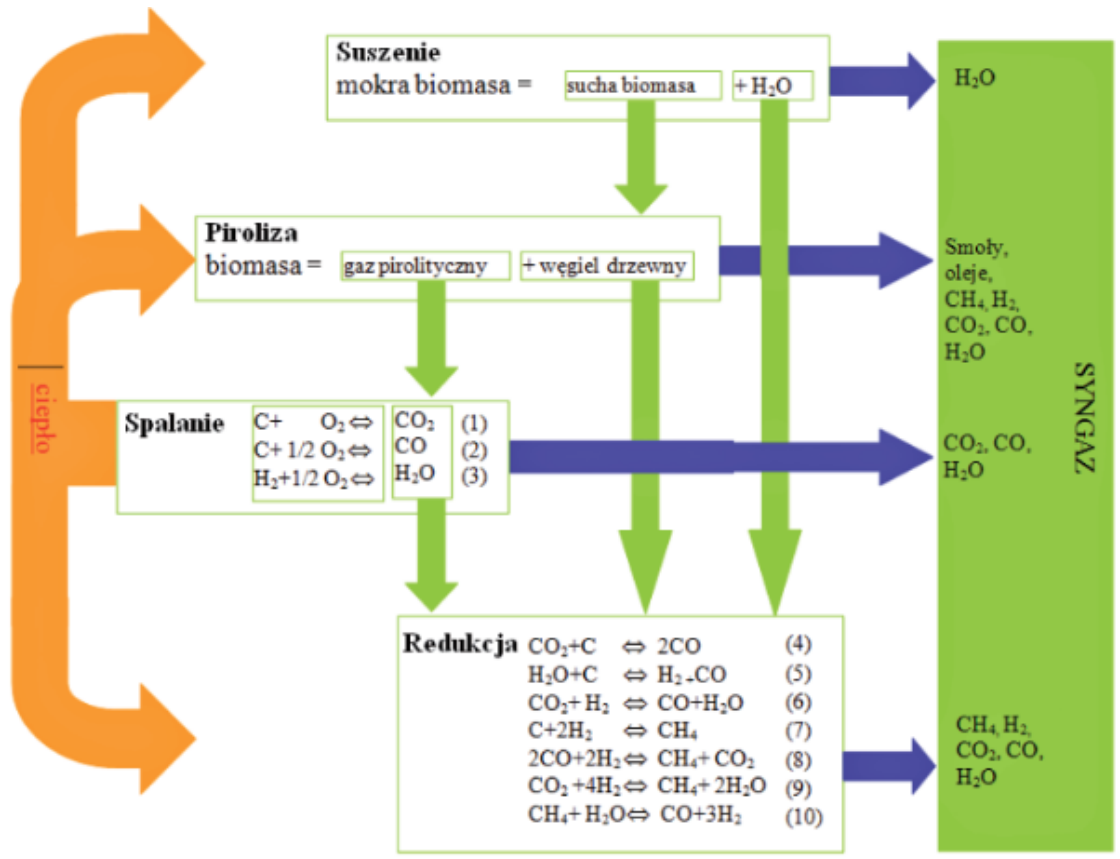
ciepło

Suszenie
mokra biomasa = sucha biomasa + $H_2O$

$H_2O$

Piroliza
biomasa = gaz pirolityczny + węgiel drzewny

Smoły, oleje, $CH_4$, $H_2$, $CO_2$, CO, $H_2O$

Spalanie
C+ $O_2$ ⇔ $CO_2$ (1)
C+ 1/2 $O_2$ ⇔ CO (2)
$H_2$+1/2 $O_2$ ⇔ $H_2O$ (3)

$CO_2$, CO, $H_2O$

SYNGAZ

Redukcja
$CO_2$+C ⇔ 2CO (4)
$H_2O$+C ⇔ $H_2$ -CO (5)
$CO_2$+ $H_2$ ⇔ CO+$H_2O$ (6)
C+2$H_2$ ⇔ $CH_4$ (7)
2CO+2$H_2$ ⇔ $CH_4$+ $CO_2$ (8)
$CO_2$ +4$H_2$ ⇔ $CH_4$+ 2$H_2O$ (9)
$CH_4$+ $H_2O$ ⇔ CO+3$H_2$ (10)

$CH_4$, $H_2$, $CO_2$, CO, $H_2O$